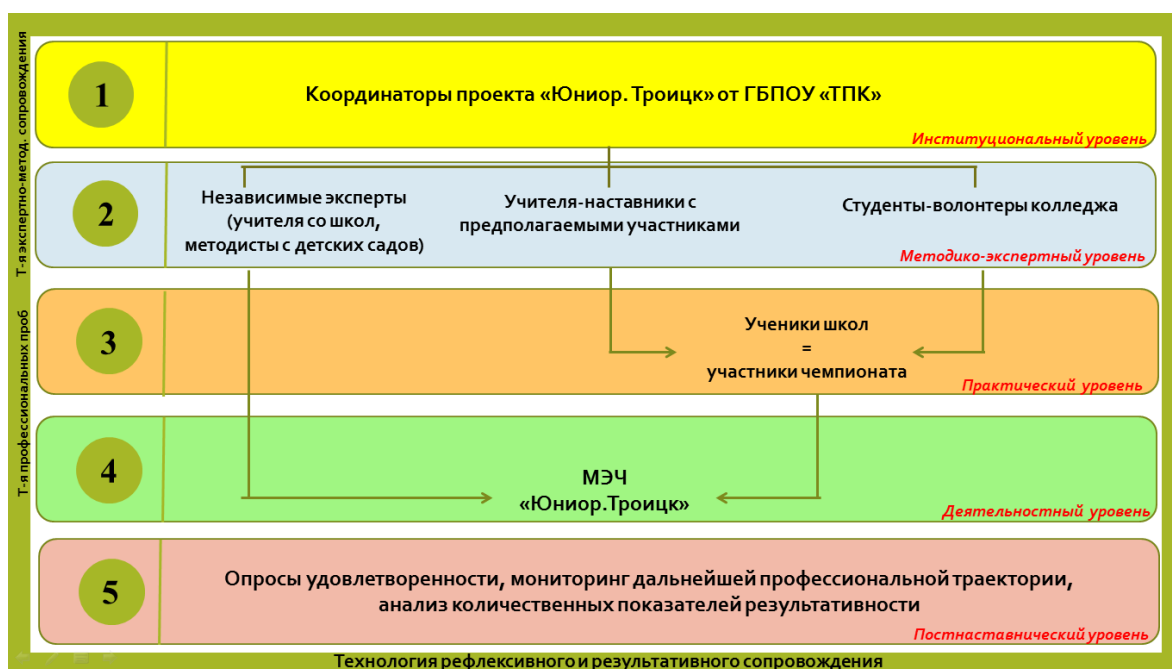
Т-я экспертно-метод. сопровождения

1

Координаторы проекта «Юниор. Троицк» от ГБПОУ «ТПК»

Институциональный уровень

2

Независимые эксперты (учителя со школ, методисты с детских садов)

Учителя-наставники с предполагаемыми участниками

Студенты-волонтеры колледжа

Методико-экспертный уровень

Т-я профессиональных проб

3

Ученики школ
=
участники чемпионата

Практический уровень

4

МЭЧ
«Юниор.Троицк»

Деятельностный уровень

5

Опросы удовлетворенности, мониторинг дальнейшей профессиональной траектории, анализ количественных показателей результативности

Постнаставнический уровень

Технология рефлексивного и результативного сопровождения